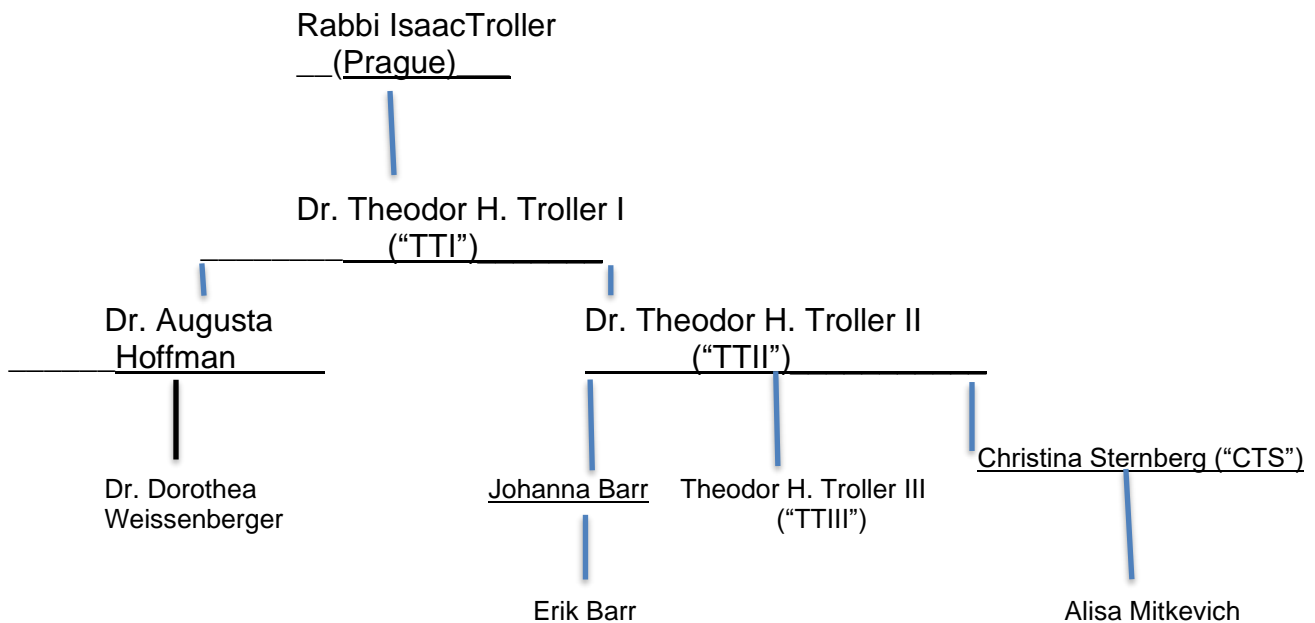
Rabbi IsaacTroller
(Prague)

Dr. Theodor H. Troller I
("TTI")

Dr. Augusta Hoffman

Dr. Theodor H. Troller II
("TTII")

Dr. Dorothea Weissenberger

Johanna Barr

Theodor H. Troller III
("TTIII")

Christina Sternberg ("CTS")

Erik Barr

Alisa Mitkevich